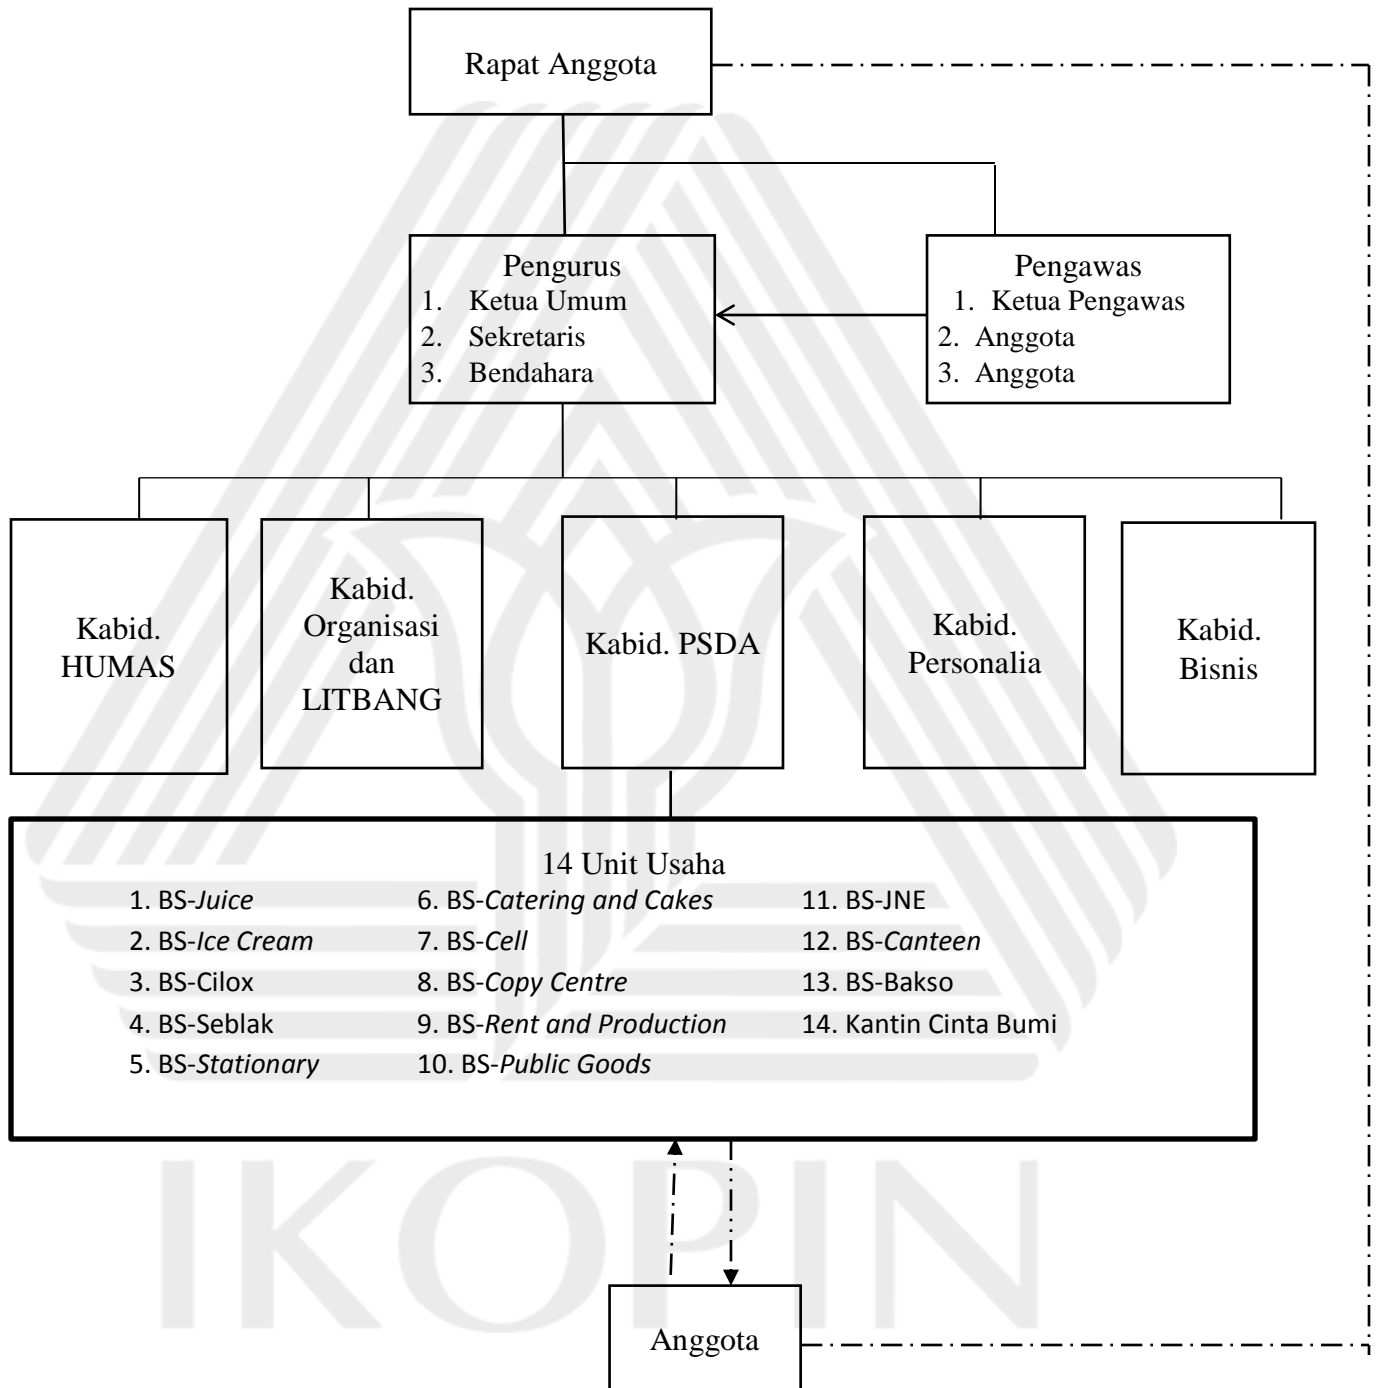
Rapat Anggota

Pengurus
1. Ketua Umum
2. Sekretaris
3. Bendahara

Pengawas
1. Ketua Pengawas
2. Anggota
3. Anggota

Kabid. HUMAS

Kabid. Organisasi dan LITBANG

Kabid. PSDA

Kabid. Personalia

Kabid. Bisnis

14 Unit Usaha
1. BS-*Juice*
2. BS-*Ice Cream*
3. BS-Cilox
4. BS-Seblak
5. BS-*Stationary*
6. BS-*Catering and Cakes*
7. BS-*Cell*
8. BS-*Copy Centre*
9. BS-*Rent and Production*
10. BS-*Public Goods*
11. BS-JNE
12. BS-*Canteen*
13. BS-Bakso
14. Kantin Cinta Bumi

Anggota

IKOPIN